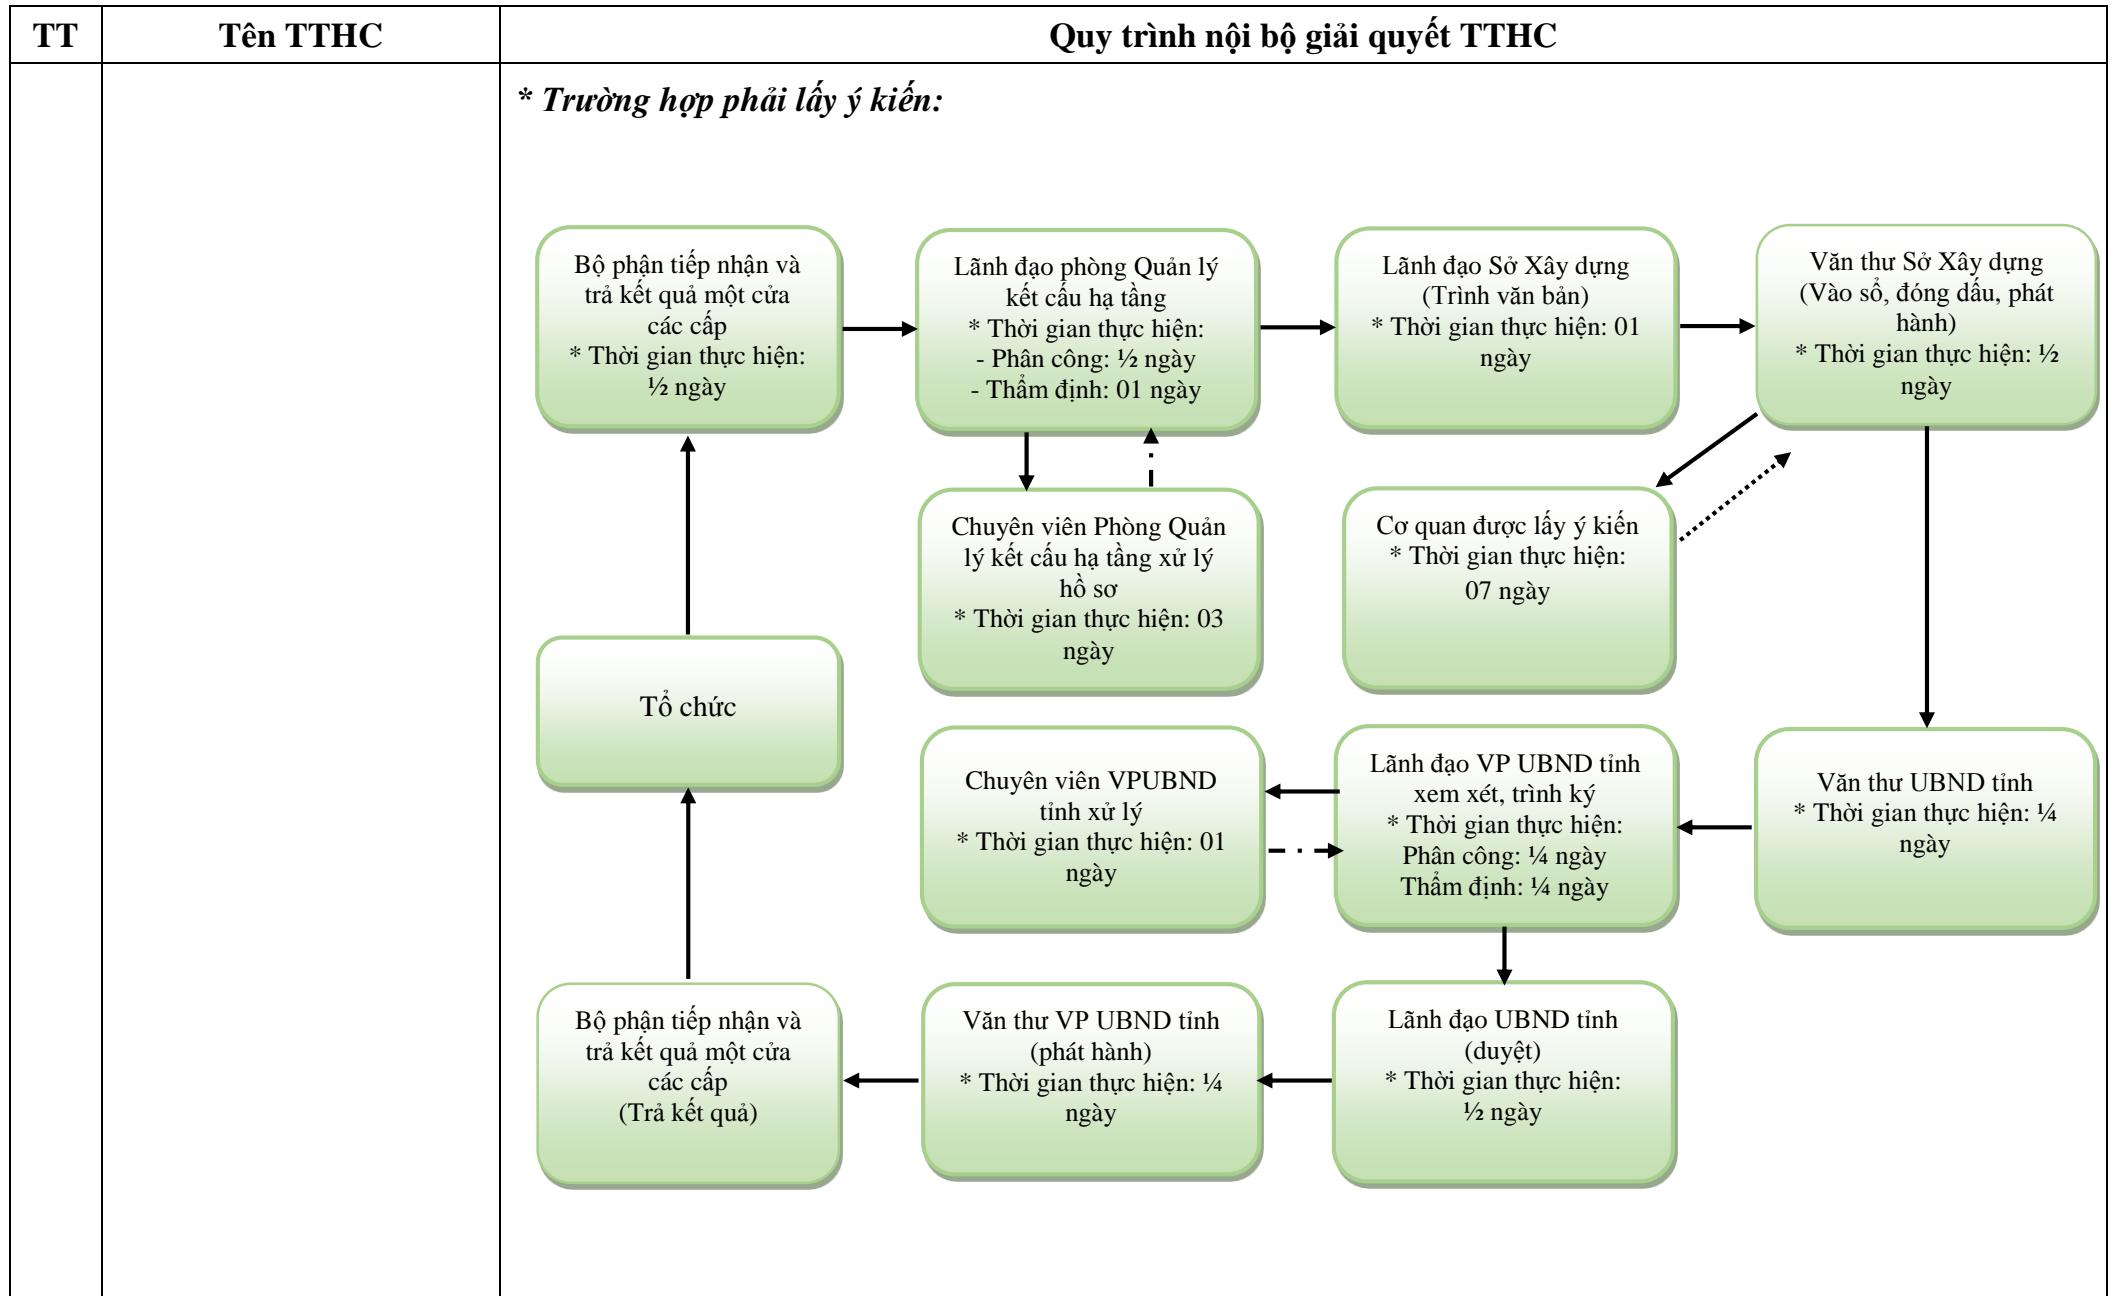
| TT | Tên TTHC | Quy trình nội bộ giải quyết TTHC |
|---|---|---|
| | | * Trường hợp phải lấy ý kiến: |

Bộ phận tiếp nhận và trả kết quả một cửa các cấp
* Thời gian thực hiện: ½ ngày

Lãnh đạo phòng Quản lý kết cấu hạ tầng
* Thời gian thực hiện:
- Phân công: ½ ngày
- Thẩm định: 01 ngày

Lãnh đạo Sở Xây dựng (Trình văn bản)
* Thời gian thực hiện: 01 ngày

Văn thư Sở Xây dựng (Vào sổ, đóng dấu, phát hành)
* Thời gian thực hiện: ½ ngày

Chuyên viên Phòng Quản lý kết cấu hạ tầng xử lý hồ sơ
* Thời gian thực hiện: 03 ngày

Cơ quan được lấy ý kiến
* Thời gian thực hiện:
07 ngày

Tổ chức

Chuyên viên VPUBND tỉnh xử lý
* Thời gian thực hiện: 01 ngày

Lãnh đạo VP UBND tỉnh xem xét, trình ký
* Thời gian thực hiện:
Phân công: ¼ ngày
Thẩm định: ¼ ngày

Văn thư UBND tỉnh
* Thời gian thực hiện: ¼ ngày

Bộ phận tiếp nhận và trả kết quả một cửa các cấp
(Trả kết quả)

Văn thư VP UBND tỉnh (phát hành)
* Thời gian thực hiện: ¼ ngày

Lãnh đạo UBND tỉnh (duyệt)
* Thời gian thực hiện:
½ ngày